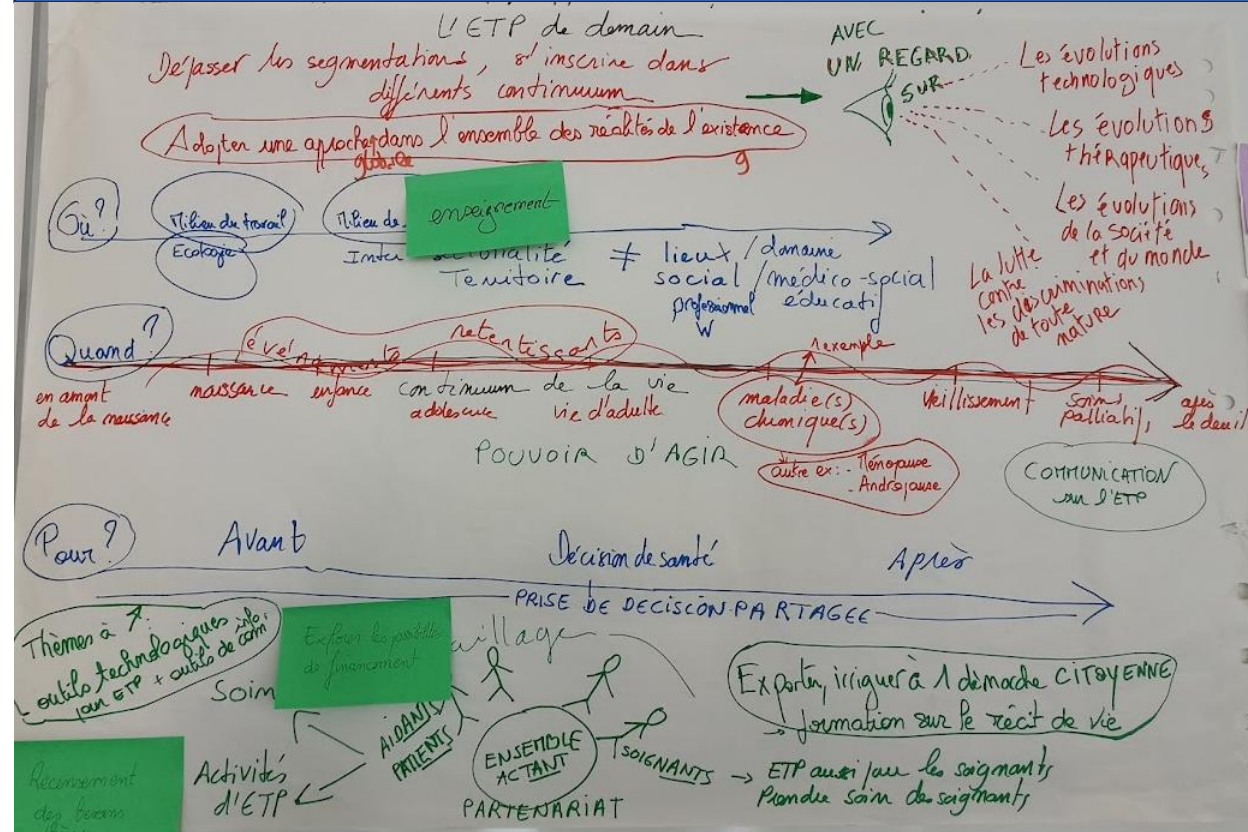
L'ETP de demain

Dépasser les segmentations, s'inscrire dans différents continuum

Adopter une approche globale dans l'ensemble des réalités de l'existence

AVEC UN REGARD SUR

Les évolutions technologiques

Les évolutions thérapeutiques

Les évolutions de la société et du monde

La lutte contre les discriminations de toute nature

Où?

Milieu du travail

Ecologie

Milieu de

enseignement

Intersectionalité

Territoire

≠ lieu / domaine

social / médico-social

professionnel éducatif

Quand?

événements retentissants

en amont de la naissance

naissance

enfance

continuum de la vie

adolescence

vie d'adulte

maladie(s) chronique(s)

exemple

autre ex: - Ménopause - Andropause

Veillissement

Soins palliatifs

après le deuil

POUVOIR D'AGIR

COMMUNICATION sur l'ETP

Pour?

Avant

Décision de santé

Après

PRISE DE DECISCON PARTAGEE

Thèmes à ↗: outils technologiques info pour ETP + outils de com

Explorer les possibilités de financement

Soin

village

Exporter, irriguer à 1 démarche CITOYENNE

→ formation sur le récit de vie

Recensement des besoins

Activités d'ETP

AIDANTS

PATIENTS

ENSEMBLE ACTANT

SOIGNANTS → ETP aussi pour les soignants
Prendre soin des soignants

PARTENARIAT